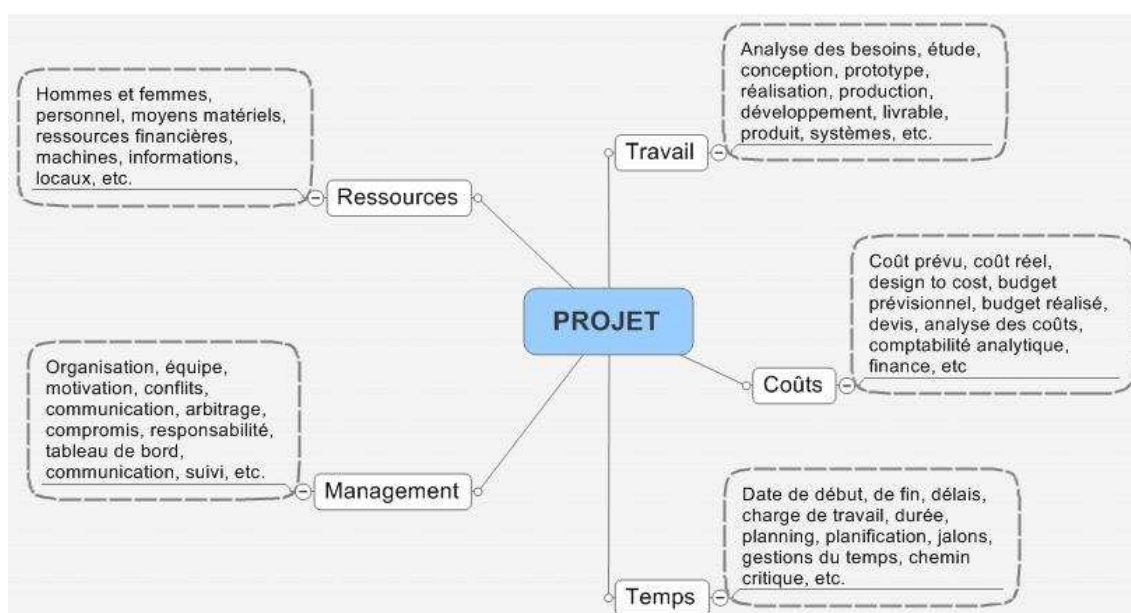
Hommes et femmes, personnel, moyens matériels, ressources financières, machines, informations, locaux, etc.

Ressources

Travail

Analyse des besoins, étude, conception, prototype, réalisation, production, développement, livrable, produit, systèmes, etc.

PROJET

Coût prévu, coût réel, design to cost, budget prévisionnel, budget réalisé, devis, analyse des coûts, comptabilité analytique, finance, etc

Coûts

Organisation, équipe, motivation, conflits, communication, arbitrage, compromis, responsabilité, tableau de bord, communication, suivi, etc.

Management

Date de début, de fin, délais, charge de travail, durée, planning, planification, jalons, gestions du temps, chemin critique, etc.

Temps